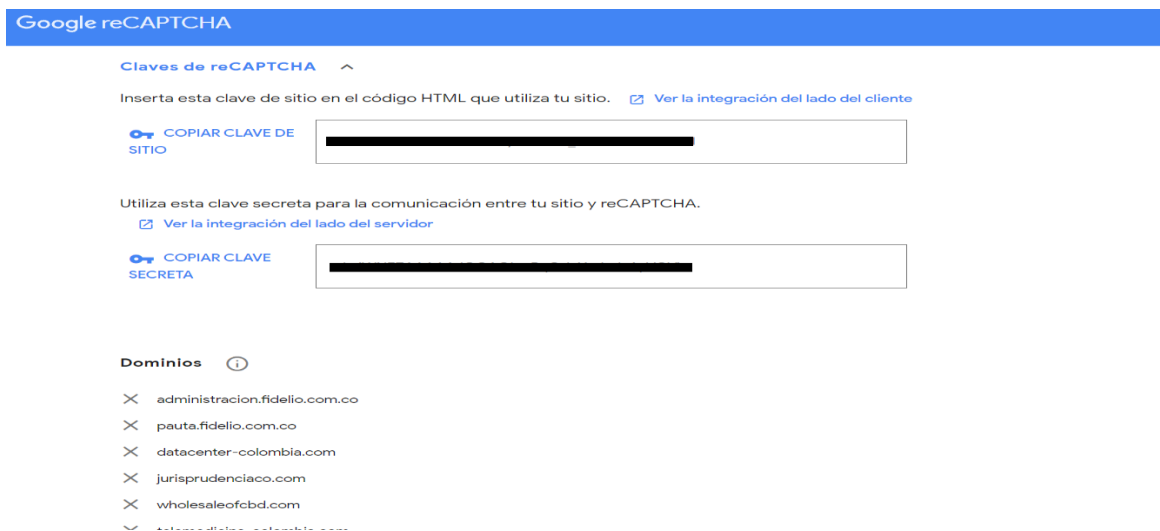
Google reCAPTCHA

Claves de reCAPTCHA

Inserta esta clave de sitio en el código HTML que utiliza tu sitio. Ver la integración del lado del cliente

COPIAR CLAVE DE SITIO

Utiliza esta clave secreta para la comunicación entre tu sitio y reCAPTCHA.

Ver la integración del lado del servidor

COPIAR CLAVE SECRETA

Dominios

administracion.fidelio.com.co

pauta.fidelio.com.co

datacenter-colombia.com

jurisprudenciaco.com

wholesaleofcbd.com

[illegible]